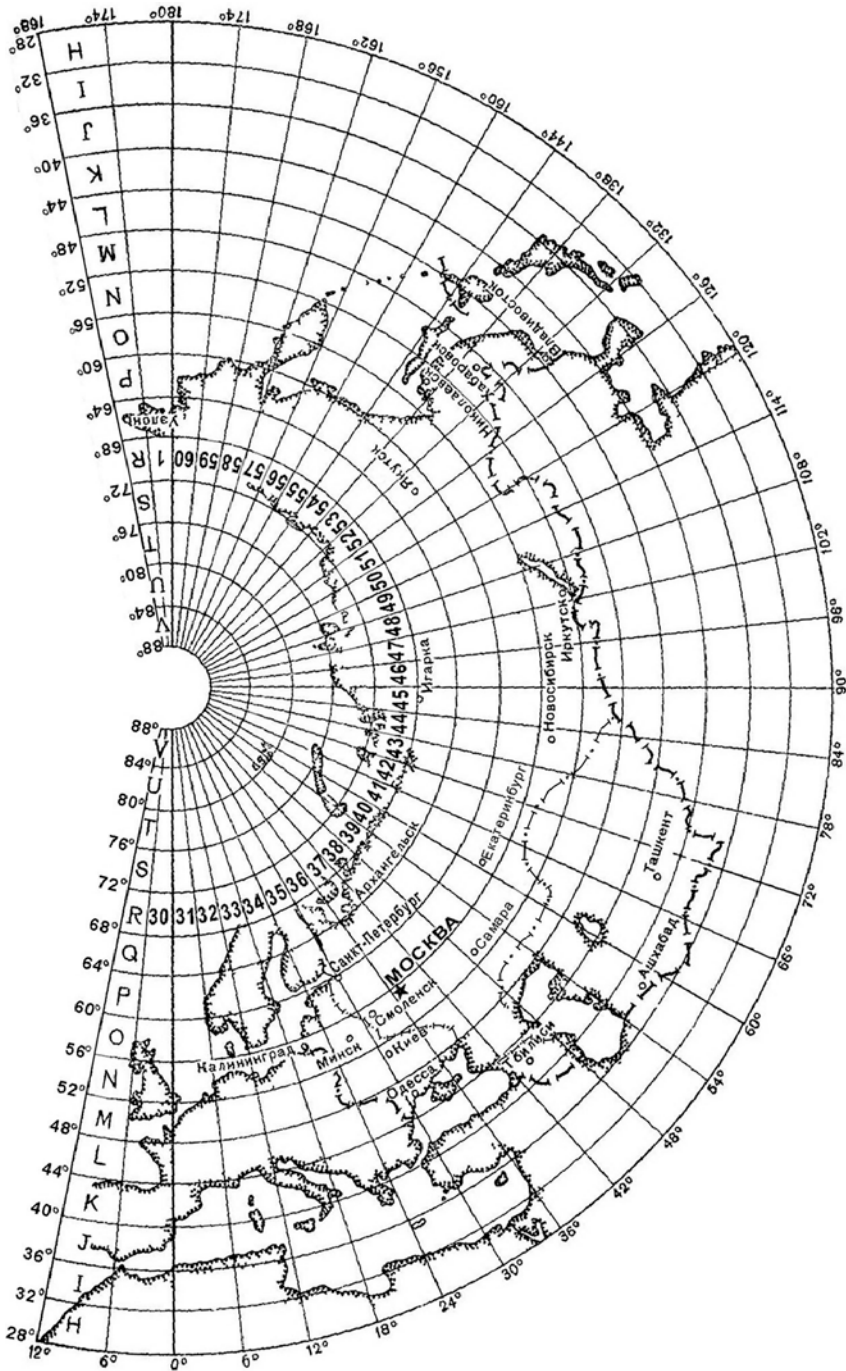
168° 174° 180° 174° 168° 162° 156° 150° 144° 138° 132° 126° 120° 114° 108° 102° 96° 90° 84° 78° 72° 66° 60° 54° 48° 42° 36° 30° 24° 18° 12° 6° 0° 6° 12°

28° H
32° I
36° J
40° K
44° L
48° M
52° N
56° O
60° P
64° Q
68° R
72° S
76° T
80° U
84° V
88°

88° V
84° U
80° T
76° S
72° R
68° Q
64° P
60° O
56° N
52° M
48° L
44° K
40° J
36° I
32° H
28°

1 60 59 58 57 56 55 54 53 52 51 50 49 48 47 46 45 44 43 42 41 40 39 38 37 36 35 34 33 32 31 30

Уэлен
Якутск
Николаевск
Хабаровск
Владивосток
Игарка
Новосибирск
Иркутск
Екатеринбург
Ташкент
Архангельск
Санкт-Петербург
МОСКВА
Самара
Смоленск
Минск
Калининград
Киев
Одесса
Тбилиси
Ашхабад